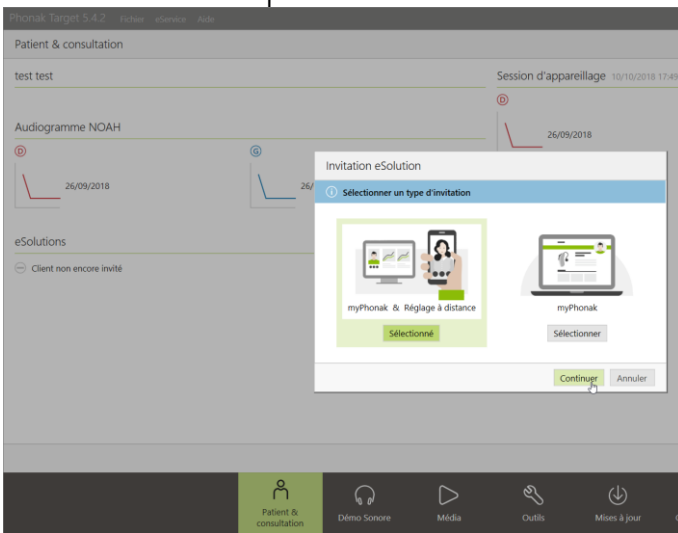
Phonak Target 5.4.2 Fichier eService Aide

Patient & consultation

test test

Session d'appareillage 10/10/2018 17:45

D

26/09/2018

Audiogramme NOAH

D

26/09/2018

G

26/

eSolutions

Client non encore invité

Invitation eSolution

Sélectionner un type d'invitation

myPhonak & Réglage à distance

Sélectionné

myPhonak

Sélectionner

Continuer

Annuler

Patient & consultation

Démo Sonore

Média

Outils

Mises à jour